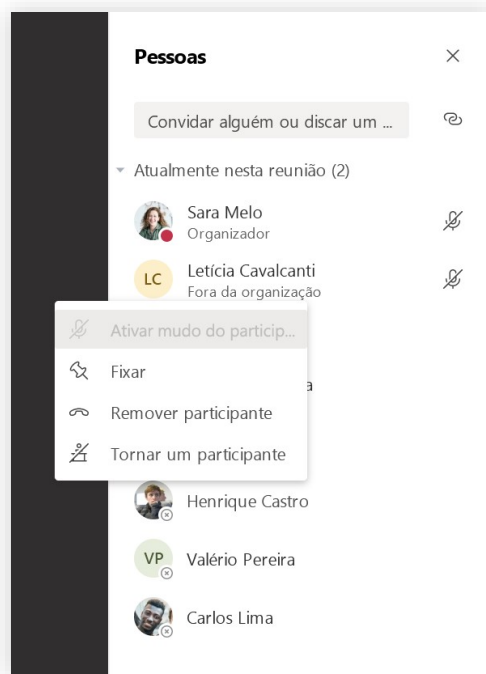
Pessoas

×

Convidar alguém ou discar um ...

Atualmente nesta reunião (2)

Sara Melo
Organizador

LC Letícia Cavalcanti
Fora da organização

Ativar mudo do particip...

Fixar

Remover participante

Tornar um participante

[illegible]a

Henrique Castro

VP Valério Pereira

Carlos Lima